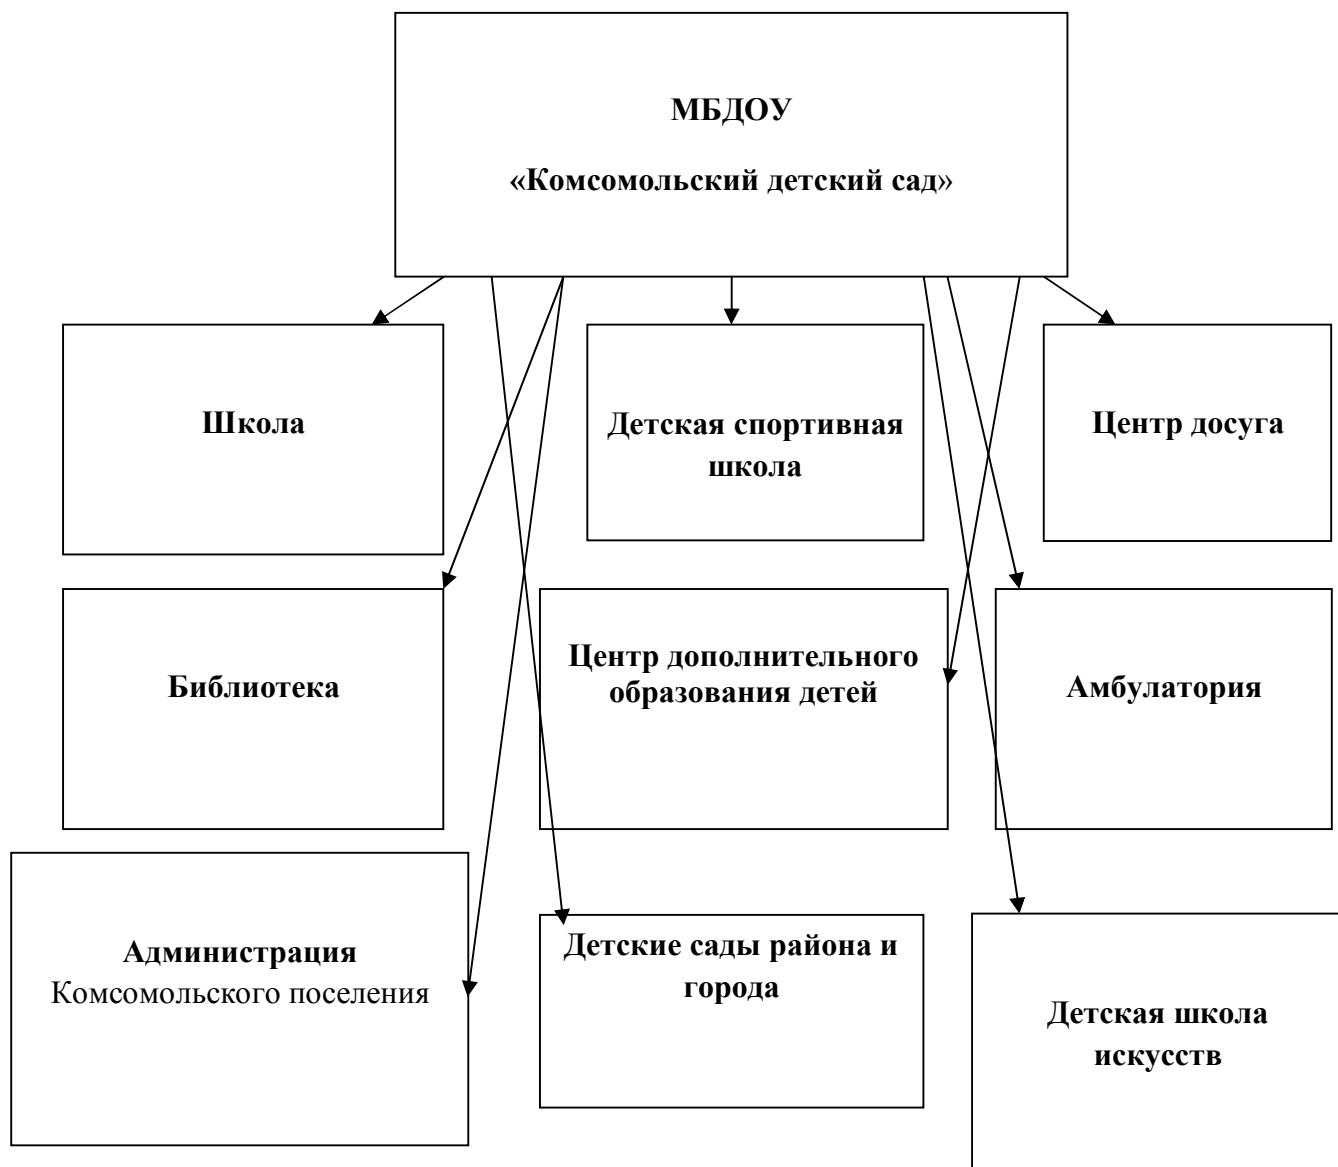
МБДОУ

«Комсомольский детский сад»

Школа

Детская спортивная школа

Центр досуга

Библиотека

Центр дополнительного образования детей

Амбулатория

Администрация Комсомольского поселения

Детские сады района и города

Детская школа искусств